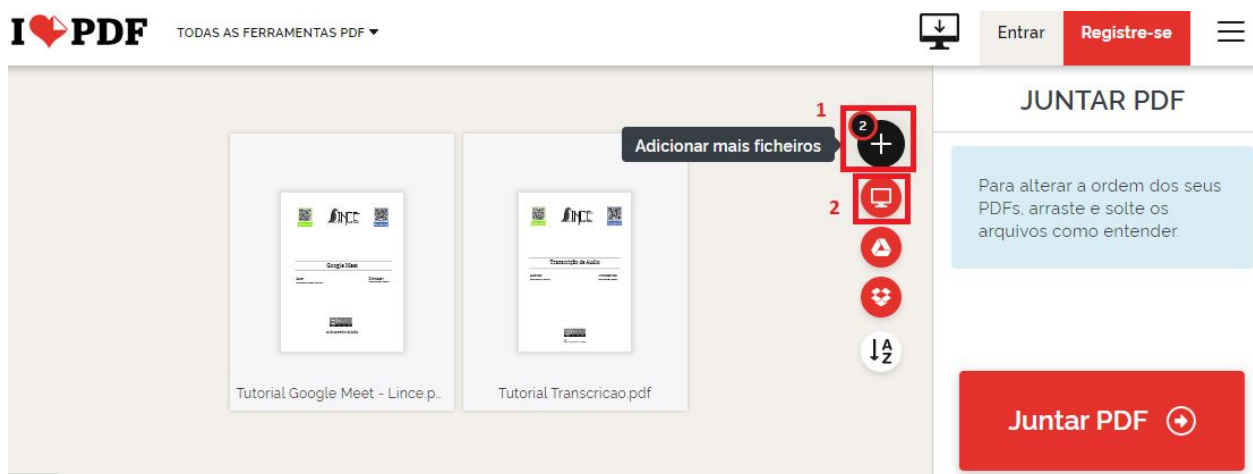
I❤PDF TODAS AS FERRAMENTAS PDF ▾

Entrar Registre-se

1

2

Adicionar mais ficheiros

2

JUNTAR PDF

Para alterar a ordem dos seus PDFs, arraste e solte os arquivos como entender.

LINCE

Google Meet

LINCE

Transcrição de Áudio

Tutorial Google Meet - Lince.p...

Tutorial Transcricao.pdf

Juntar PDF